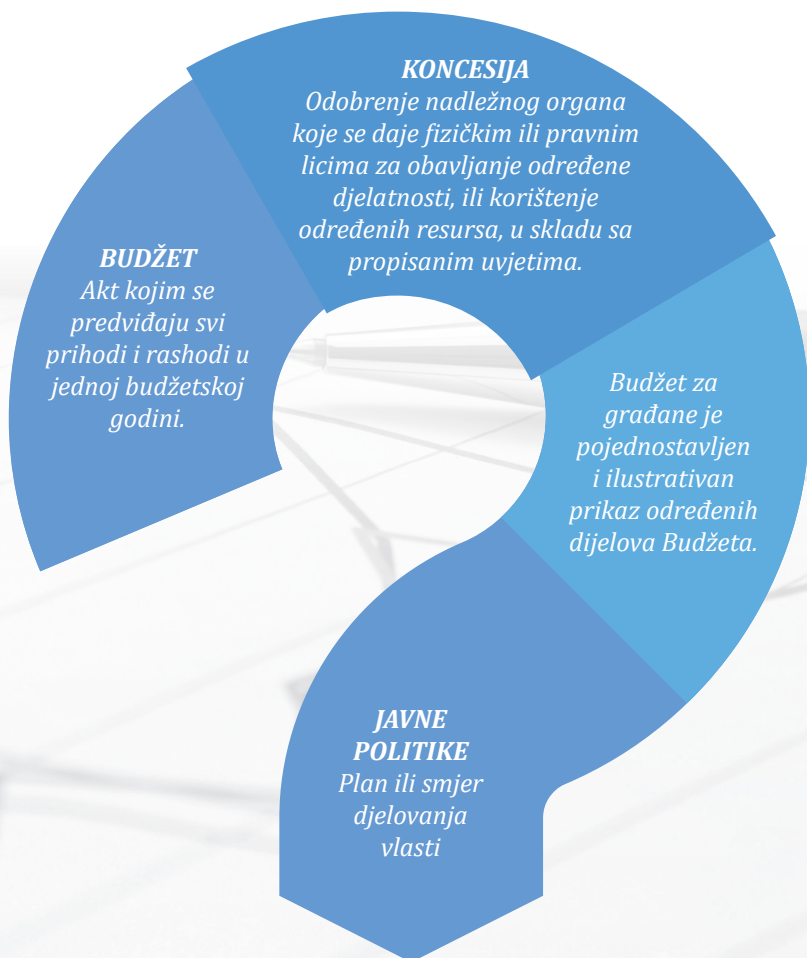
BUDŽET
Akt kojim se predviđaju svi prihodi i rashodi u jednoj budžetskoj godini.

KONCESIJA
Odobrenje nadležnog organa koje se daje fizičkim ili pravnim licima za obavljanje određene djelatnosti, ili korištenje određenih resursa, u skladu sa propisanim uvjetima.

Budžet za građane je pojednostavljen i ilustrativan prikaz određenih dijelova Budžeta.

JAVNE POLITIKE
Plan ili smjer djelovanja vlasti